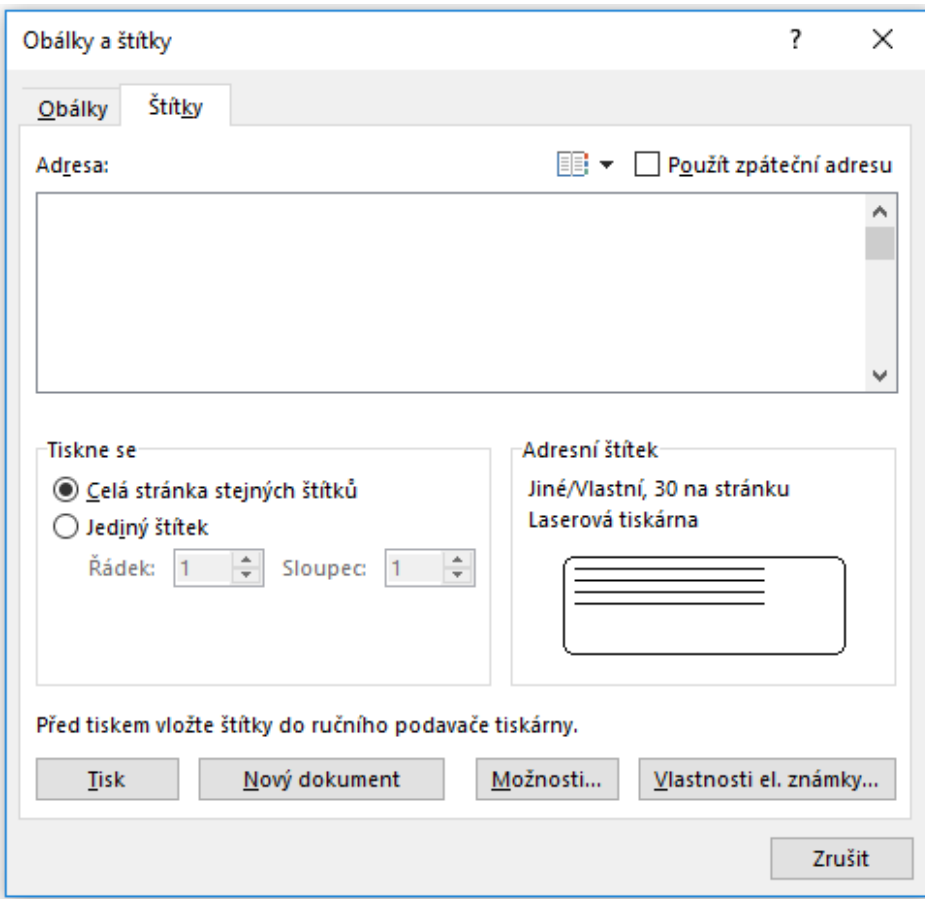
Obálky a štítky

?

×

Obálky

Štítky

Adresa:

Použít zpáteční adresu

Tiskne se

Celá stránka stejných štítků

Jediný štítek

Řádek: 1

Sloupec: 1

Adresní štítek

Jiné/Vlastní, 30 na stránku

Laserová tiskárna

Před tiskem vložte štítky do ručního podavače tiskárny.

Tisk

Nový dokument

Možnosti...

Vlastnosti el. známky...

Zrušit